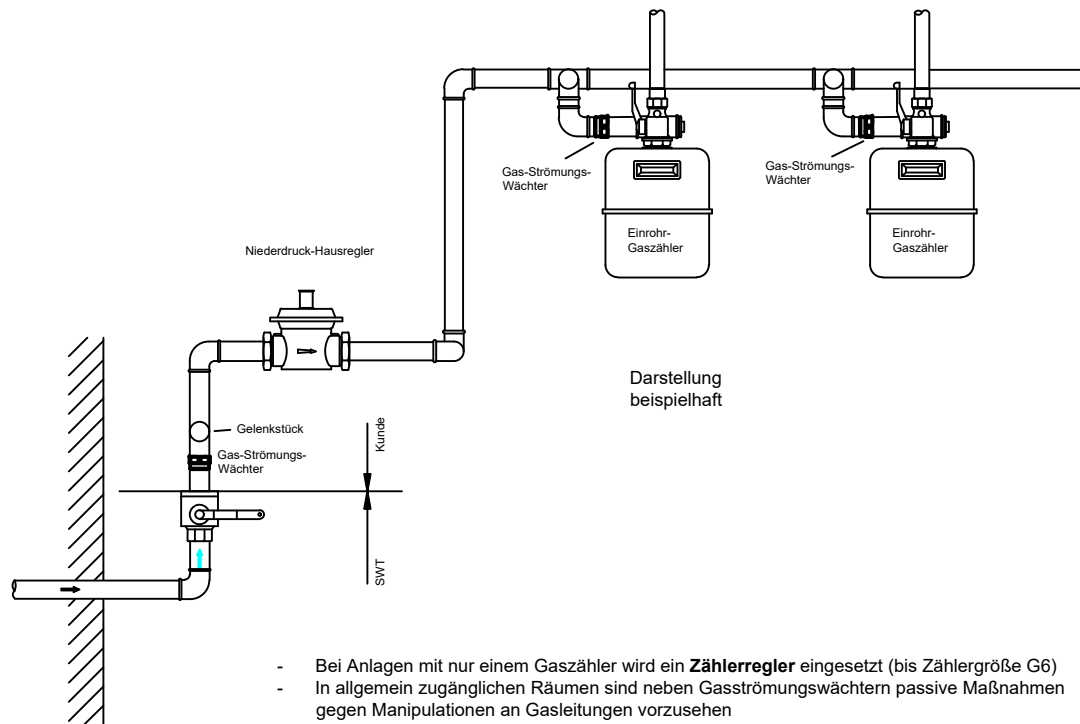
Gas-Strömungs-
Wächter

Gas-Strömungs-
Wächter

Einrohr-
Gaszähler

Einrohr-
Gaszähler

Niederdruck-Hausregler

Darstellung
beispielhaft

Gelenkstück

Gas-Strömungs-
Wächter

Kunde

SWT

- Bei Anlagen mit nur einem Gaszähler wird ein **Zählerregler** eingesetzt (bis Zählergröße G6)
- In allgemein zugänglichen Räumen sind neben Gasströmungswächtern passive Maßnahmen gegen Manipulationen an Gasleitungen vorzusehen